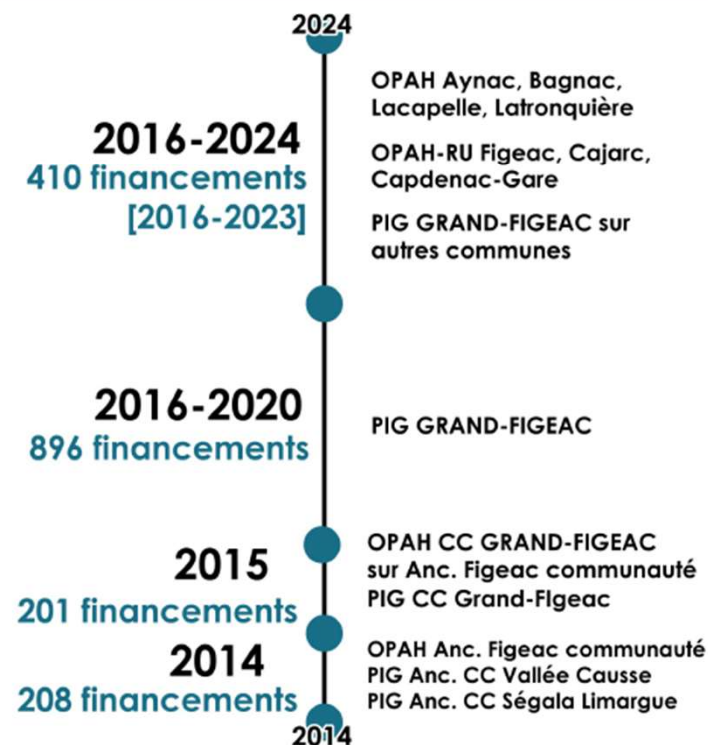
2024

2016-2024
410 financements
[2016-2023]

OPAH Aynac, Bagnac, Lacapelle, Latronquière

OPAH-RU Figeac, Cajarc, Capdenac-Gare

PIG GRAND-FIGEAC sur autres communes

2016-2020
896 financements

PIG GRAND-FIGEAC

2015
201 financements

OPAH CC GRAND-FIGEAC sur Anc. Figeac communauté
PIG CC Grand-FIgeac

2014
208 financements

OPAH Anc. Figeac communauté
PIG Anc. CC Vallée Causse
PIG Anc. CC Ségala Limargue

2014